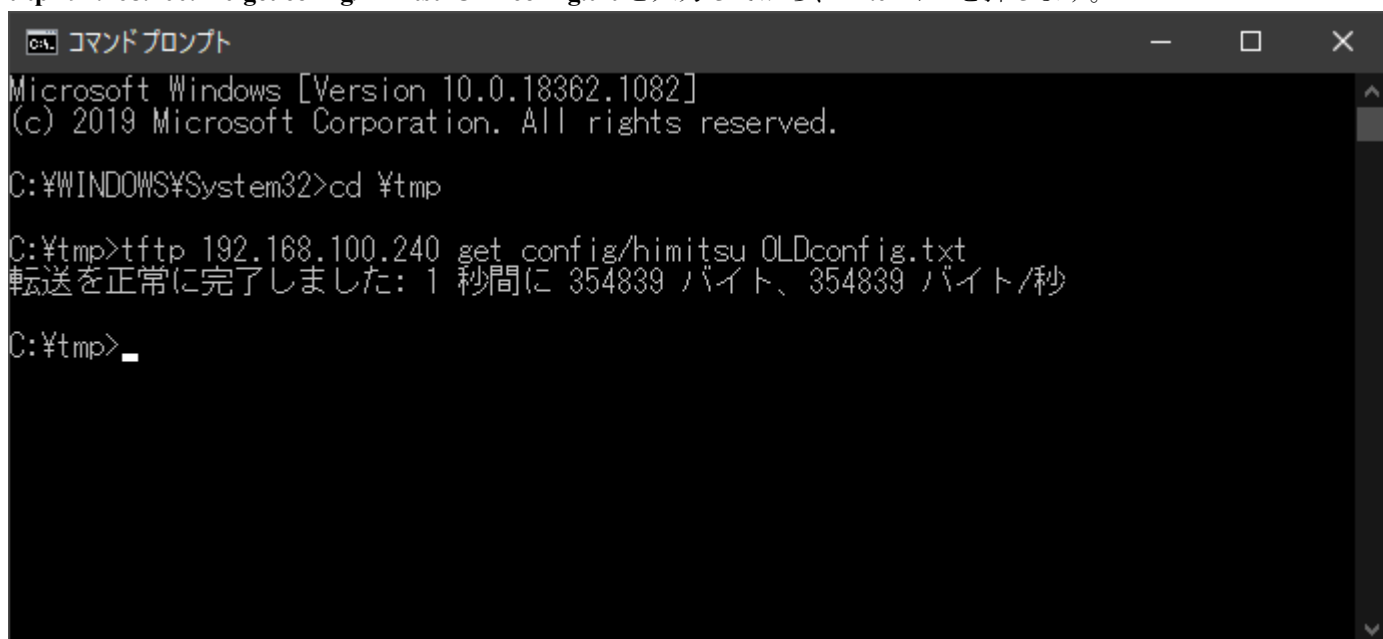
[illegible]

コマンド プロンプト

Microsoft Windows [Version 10.0.18362.1082]
(c) 2019 Microsoft Corporation. All rights reserved.

C:¥WINDOWS¥System32>cd ¥tmp

C:¥tmp>tftp 192.168.100.240 get config/himitsu OLDconfig.txt
転送を正常に完了しました: 1 秒間に 354839 バイト、354839 バイト/秒

C:¥tmp>_